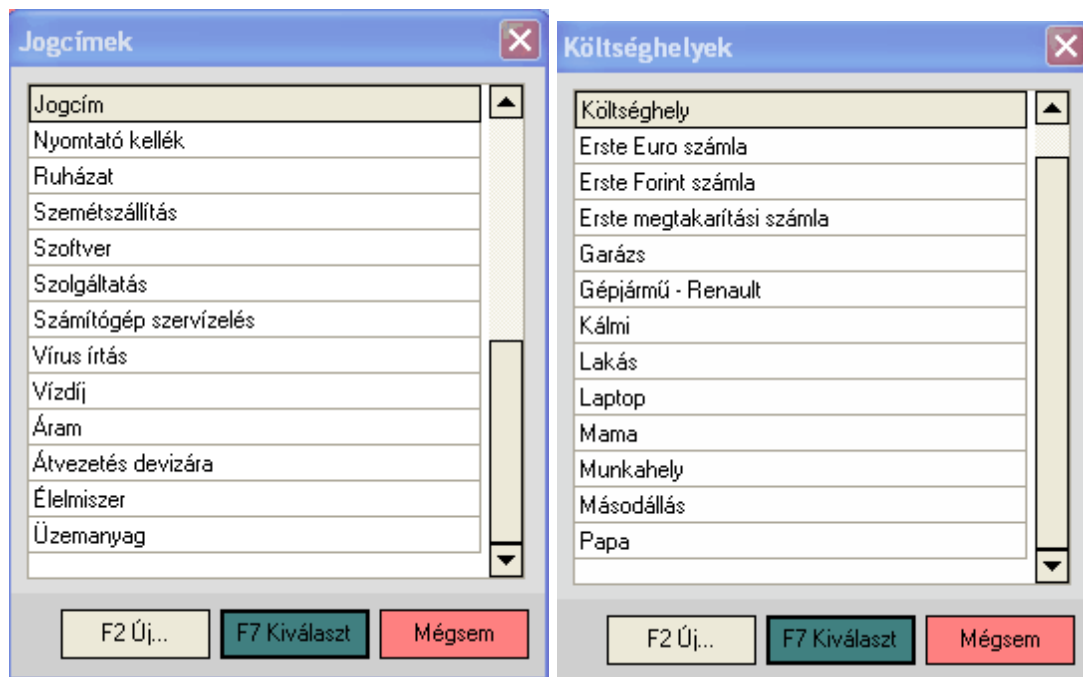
Jogcímek

Jogcím
Nyomtató kellék
Ruházat
Szemétszállítás
Szoftver
Szolgáltatás
Számítógép szervízelés
Vírus írtás
Vízdíj
Áram
Átvezetés devizára
Élelmiszer
Üzemanyag

F2 Új...
F7 Kiválaszt
Mégsem

Költséghelyek

Költséghely
Erste Euro számla
Erste Forint számla
Erste megtakarítási számla
Garázs
Gépjármű - Renault
Kálmi
Lakás
Laptop
Mama
Munkahely
Másodállás
Papa

F2 Új...
F7 Kiválaszt
Mégsem